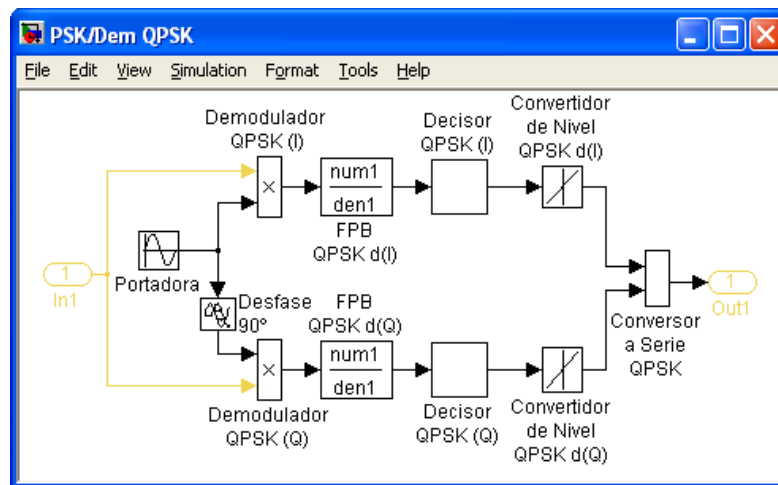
PSK/Dem QPSK

File Edit View Simulation Format Tools Help

Demodulador QPSK (I)

Decisor QPSK (I)

Convertidor de Nivel QPSK d(I)

$\frac{num1}{den1}$

FPB QPSK d(I)

1
In1

Portadora

Desfase 90°

FPB QPSK d(Q)

$\frac{num1}{den1}$

1
Out1

Conversor a Serie QPSK

Demodulador QPSK (Q)

Decisor QPSK (Q)

Convertidor de Nivel QPSK d(Q)